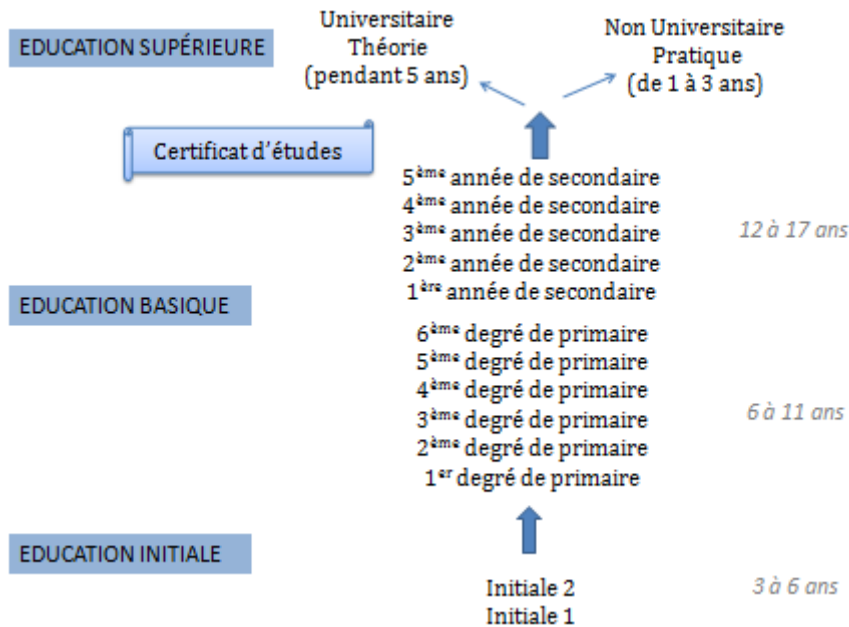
EDUCATION SUPÉRIEURE

Universitaire
Théorie
(pendant 5 ans)

Non Universitaire
Pratique
(de 1 à 3 ans)

Certificat d'études

5$^{ème}$ année de secondaire
4$^{ème}$ année de secondaire
3$^{ème}$ année de secondaire
2$^{ème}$ année de secondaire
1$^{ère}$ année de secondaire

12 à 17 ans

EDUCATION BASIQUE

6$^{ème}$ degré de primaire
5$^{ème}$ degré de primaire
4$^{ème}$ degré de primaire
3$^{ème}$ degré de primaire
2$^{ème}$ degré de primaire
1$^{er}$ degré de primaire

6 à 11 ans

EDUCATION INITIALE

Initiale 2
Initiale 1

3 à 6 ans